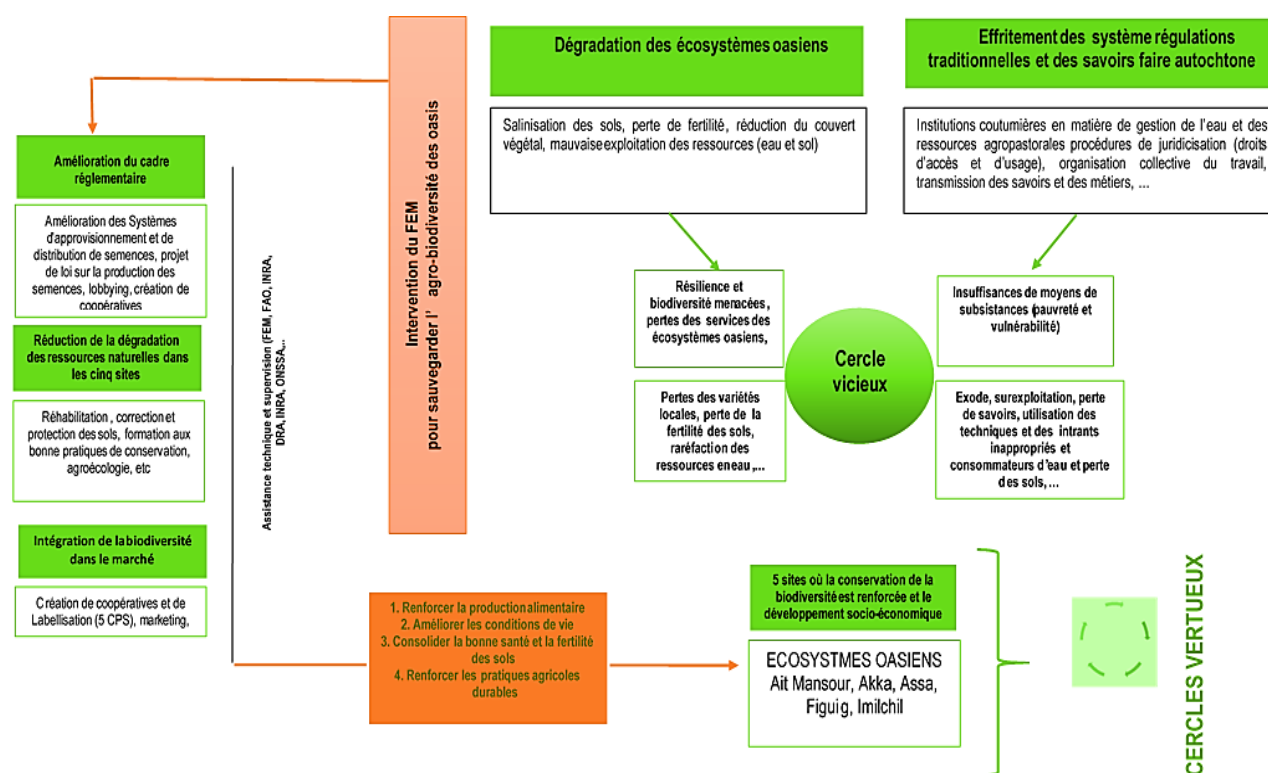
Intervention du FEM pour sauvegarder l' agro-biodiversité des oasis

Dégradation des écosystèmes oasiens

Effritement des système régulations traditionnelles et des savoirs faire autochtone

Salinisation des sols, perte de fertilité, réduction du couvert végétal, mauvaise exploitation des ressources (eau et sol)

Institutions coutumières en matière de gestion de l'eau et des ressources agropastorales procédures de juridicisation (droits d'accès et d'usage), organisation collective du travail, transmission des savoirs et des métiers, ...

Amélioration du cadre réglementaire

Amélioration des Systèmes d'approvisionnement et de distribution de semences, projet de loi sur la production des semences, lobbying, création de coopératives

Réduction de la dégradation des ressources naturelles dans les cinq sites

Réhabilitation , correction et protection des sols, formation aux bonne pratiques de conservation, agroécologie, etc

Intégration de la biodiversité dans le marché

Création de coopératives et de Labellisation (5 CPS), marketing,

Assistance technique et supervision (FEM, FAO, INRA, DRA, INRA, ONSSA,..

Résilience et biodiversité menacées, pertes des services des écosystèmes oasiens,

Pertes des variétés locales, perte de la fertilité des sols, raréfaction des ressources eneau ,...

Cercle vicieux

Insuffisances de moyens de subsistances (pauvreté et vulnérabilité)

Exode, surexploitation, perte de savoirs, utilisation des techniques et des intrants inappropriés et consommateurs d'eau et perte des sols, ...

1. Renforcer la production alimentaire
2. Améliorer les conditions de vie
3. Consolider la bonne santé et la fertilité des sols
4. Renforcer les pratiques agricoles durables

5 sites où la conservation de la biodiversité est renforcée et le développement socio-économique

ECOSYSTMES OASIENS
Ait Mansour, Akka, Assa, Figuig, Imilchil

CERCLES VERTUEUX